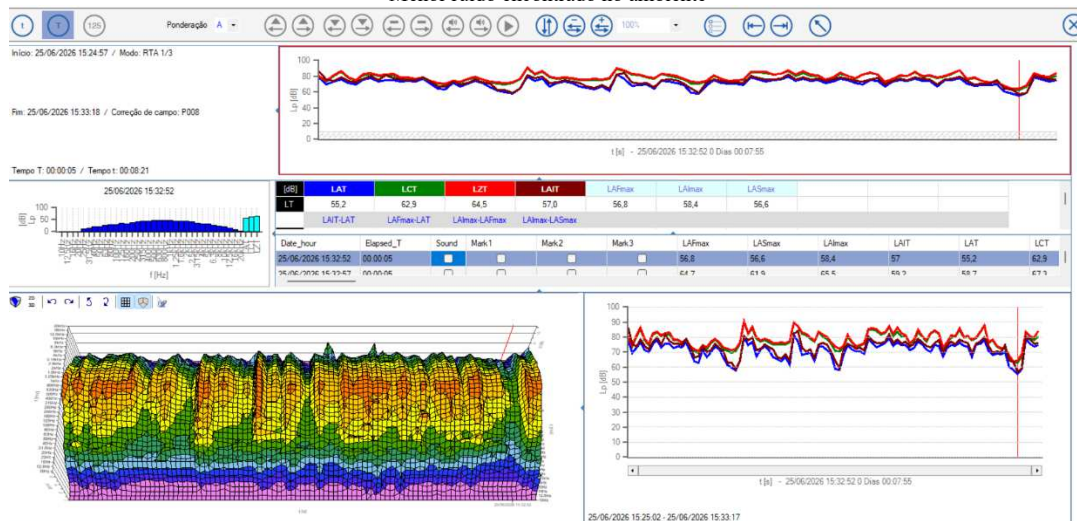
Ponderação A

100%

Início: 25/06/2026 15:24:57 / Modo: RTA 1/3

Fim: 25/06/2026 15:33:18 / Correção de campo: P008

Tempo T: 00:00:05 / Tempo t: 00:08:21

100
80
60
40
20
0
Lp [dB]

t [s] - 25/06/2026 15:32:52 0 Dias 00:07:55

25/06/2026 15:32:52

100
50
0
[dB]
Lp

f [Hz]

| [dB] | LAT | LCT | LZT | LAIT | LAFmax | LAImax | LASmax |
|---|---|---|---|---|---|---|---|
| LT | 55,2 | 62,9 | 64,5 | 57,0 | 56,8 | 58,4 | 56,6 |
| | LAIT-LAT | LAFmax-LAT | LAImax-LAFmax | LAImax-LASmax | | | |

| Date_hour | Elapsed_T | Sound | Mark1 | Mark2 | Mark3 | LAFmax | LASmax | LAImax | LAIT | LAT | LCT |
|---|---|---|---|---|---|---|---|---|---|---|---|
| 25/06/2026 15:32:52 | 00:00:05 | | | | | 56,8 | 56,6 | 58,4 | 57 | 55,2 | 62,9 |
| 25/06/2026 15:32:57 | 00:00:05 | | | | | 64,7 | 61,9 | 65,5 | 59,2 | 58,7 | 67,3 |

100
90
80
70
60
50
40
30
20
10
0
Lp [dB]

t [s] - 25/06/2026 15:32:52 0 Dias 00:07:55

25/06/2026 15:25:02 - 25/06/2026 15:33:17